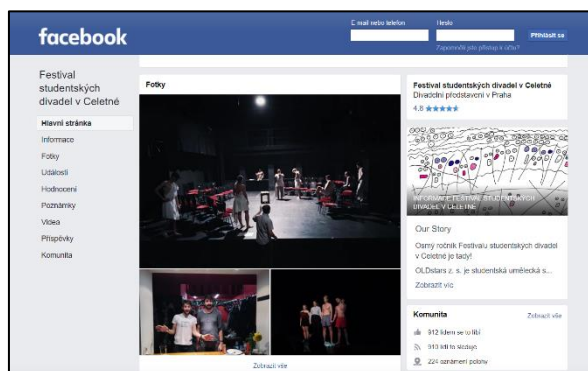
facebook

E-mail nebo telefon

Heslo

Přihlásit se

Zapomněli jste přístup k účtu?

Festival studentských divadel v Celetné

Hlavní stránka

Informace

Fotky

Události

Hodnocení

Poznámky

Videa

Příspěvky

Komunita

Fotky

Zobrazit vše

Festival studentských divadel v Celetné

Divadelní představení v Praha

4.8 ★★★★★

INFORMACE FESTIVAL STUDENTSKÝCH DIVADEL V CELETNÉ

Our Story

Osmý ročník Festivalu studentských divadel v Celetné je tady!

OLDstars z. s. je studentská umělecká s...

Zobrazit víc

Komunita

Zobrazit vše

912 lidem se to líbí

913 lidí to sleduje

224 označení polohy